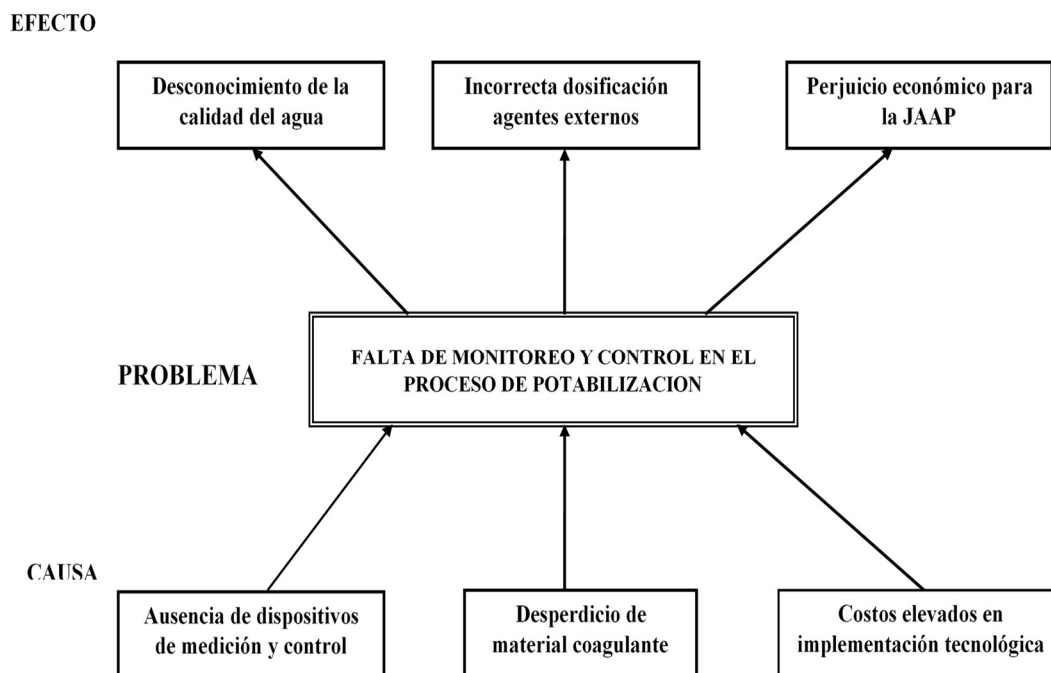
EFECTO

Desconocimiento de la calidad del agua

Incorrecta dosificación agentes externos

Perjuicio económico para la JAAP

PROBLEMA

FALTA DE MONITOREO Y CONTROL EN EL PROCESO DE POTABILIZACION

CAUSA

Ausencia de dispositivos de medición y control

Desperdicio de material coagulante

Costos elevados en implementación tecnológica